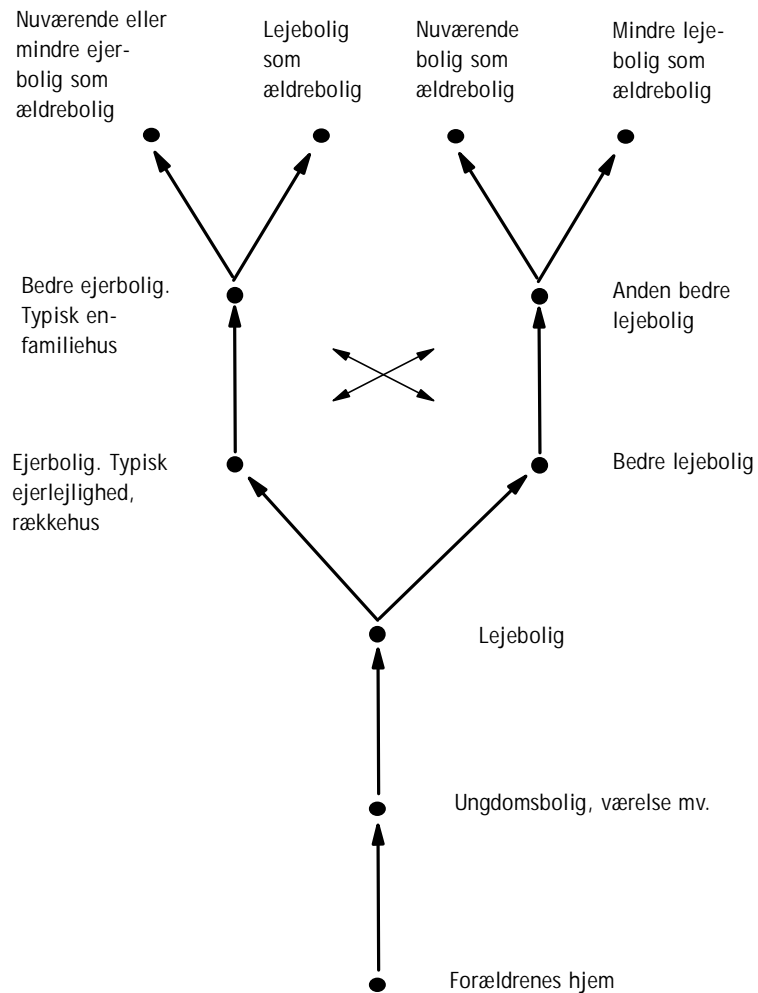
Nuværende eller mindre ejerbolig som ældrebolig

Lejebolig som ældrebolig

Nuværende bolig som ældrebolig

Mindre lejebolig som ældrebolig

Bedre ejerbolig. Typisk enfamiliehus

Anden bedre lejebolig

Ejerbolig. Typisk ejerlejlighed, rækkehus

Bedre lejebolig

Lejebolig

Ungdomsbolig, værelse mv.

Forældrenes hjem